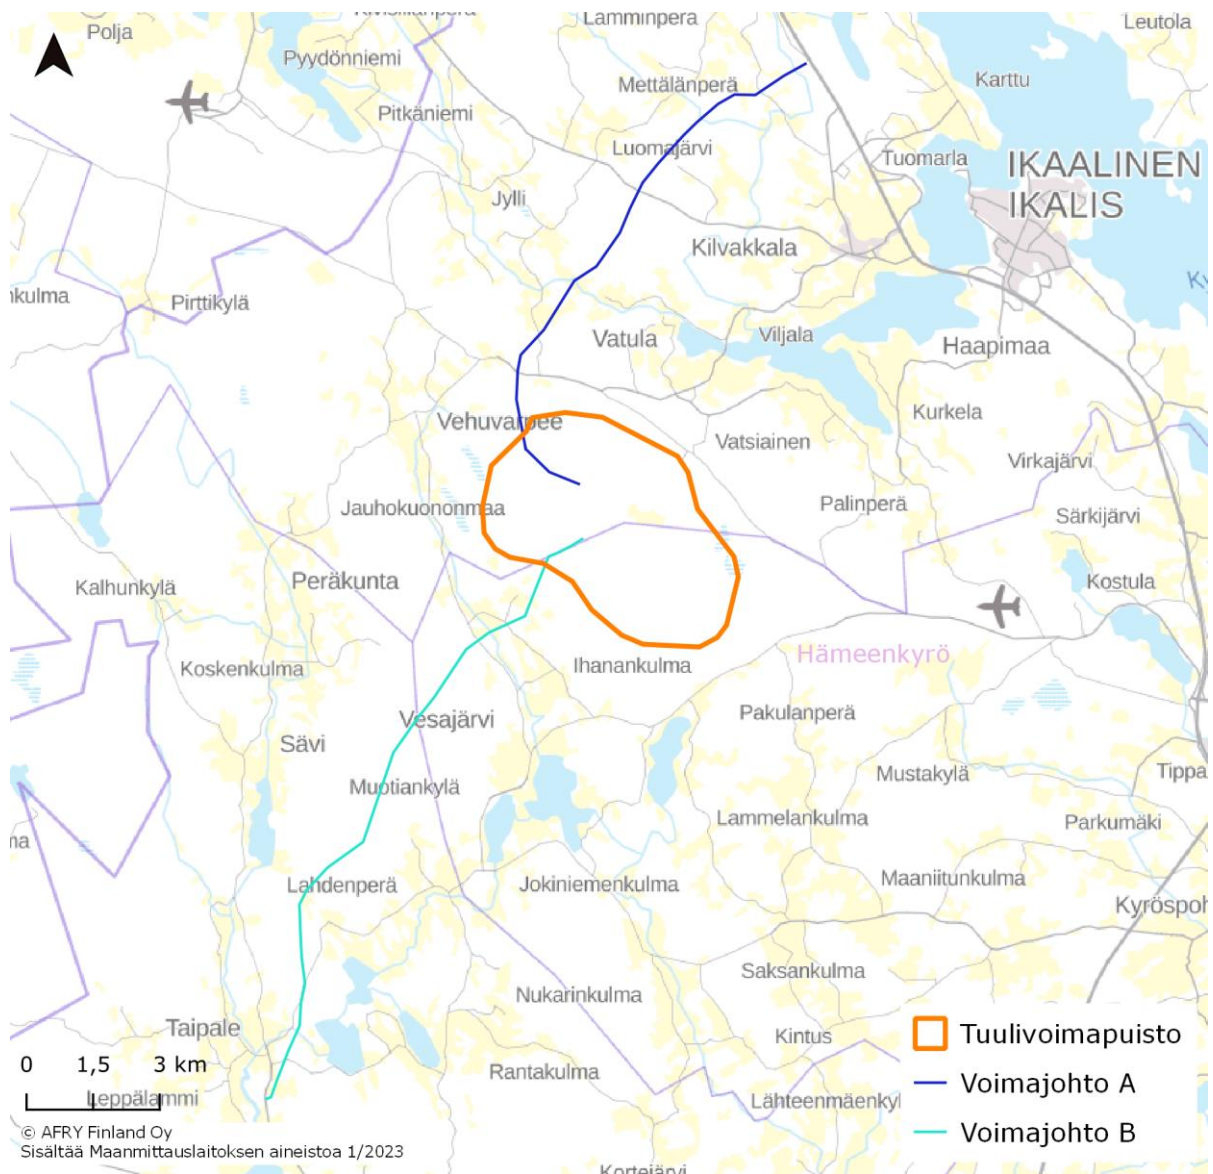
Polja
Lamminpera
Leutola
Pyydönniemi
Karttu
Mettälänperä
Pitkäniemi
Luomajärvi
Tuomarla
IKAALINEN
IKALIS
Jylli
Kilvakkala
kulma
Pirttikylä
Vatula
Viljala
Haapimaa
Vehuvarpee
Kurkela
Vatsiainen
Virkajärvi
Jauhokuononmaa
Palinperä
Särkijärvi
Kalhunkylä
Peräkunta
Kostula
Hämeenkyrö
Ihanankulma
Koskenkulma
Pakulanperä
Vesajärvi
Sävi
Mustakylä
Tippa
Muotiankylä
Lammelankulma
Parkumäki
na
Maaniitunkulma
Lahdenperä
Jokiniemenkulma
Kyröspoh
Saksankulma
Nukarinkulma
Taipale
Kintus
0 1,5 3 km
Rantakulma
Leppälammi
Lähteenmäenkyl
Kortejärvi
© AFRY Finland Oy
Sisältää Maanmittauslaitoksen aineistoa 1/2023
Tuulivoimapuisto
Voimajohto A
Voimajohto B